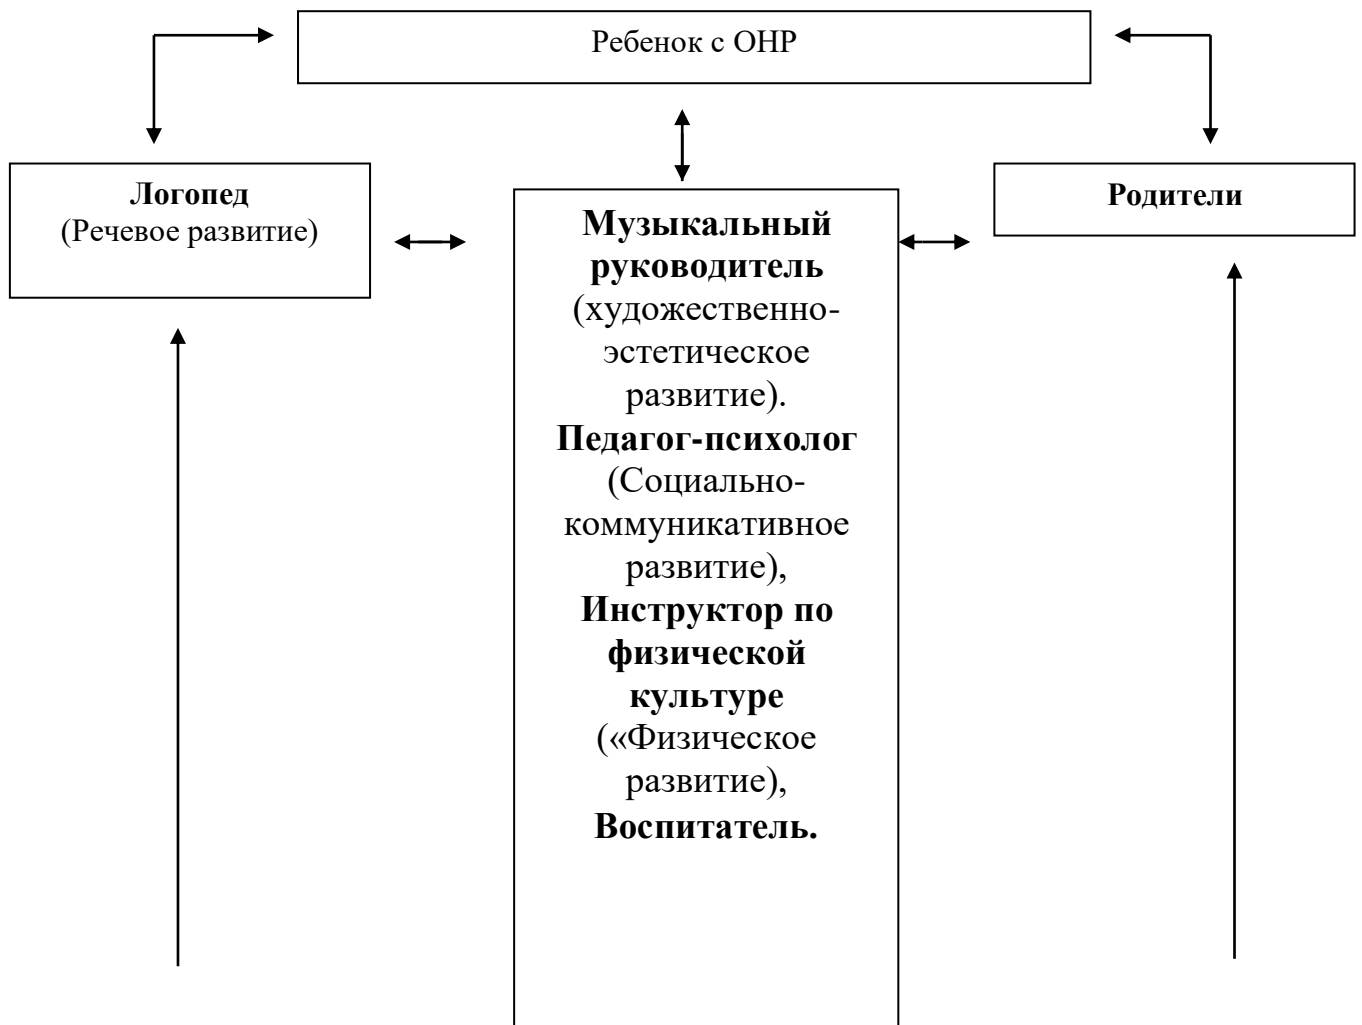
Ребенок с ОНР

Логопед
(Речевое развитие)

Музыкальный руководитель (художественно-эстетическое развитие).
Педагог-психолог (Социально-коммуникативное развитие),
Инструктор по физической культуре («Физическое развитие),
Воспитатель.

Родители